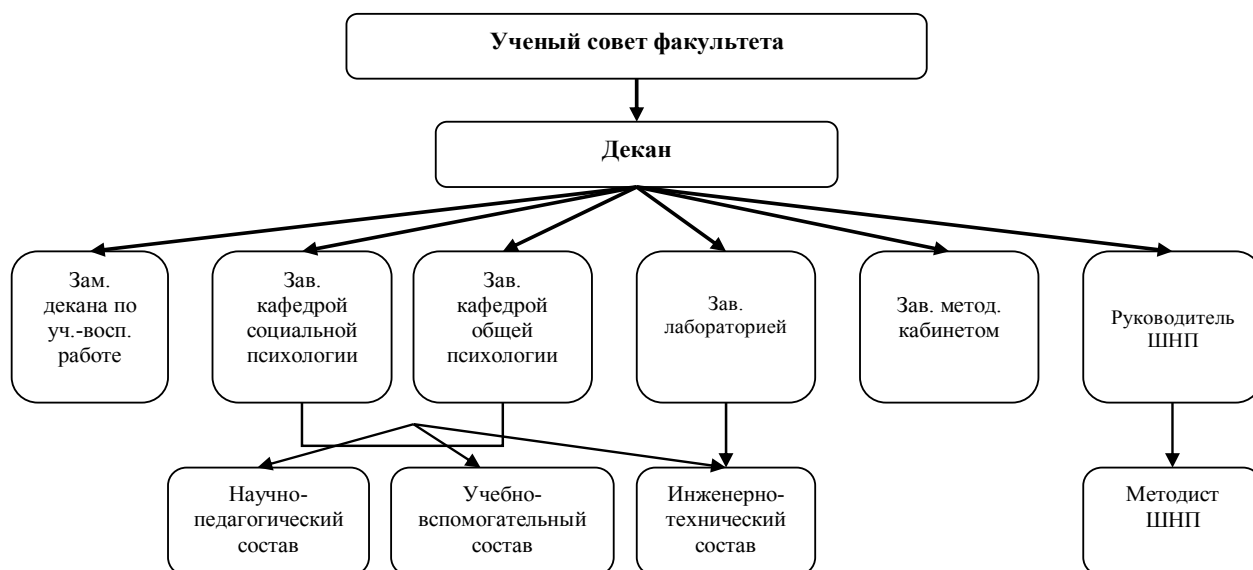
Ученый совет факультета

Декан

Зам. декана по уч.-восп. работе

Зав. кафедрой социальной психологии

Зав. кафедрой общей психологии

Зав. лабораторией

Зав. метод. кабинетом

Руководитель ШНП

Научно-педагогический состав

Учебно-вспомогательный состав

Инженерно-технический состав

Методист ШНП